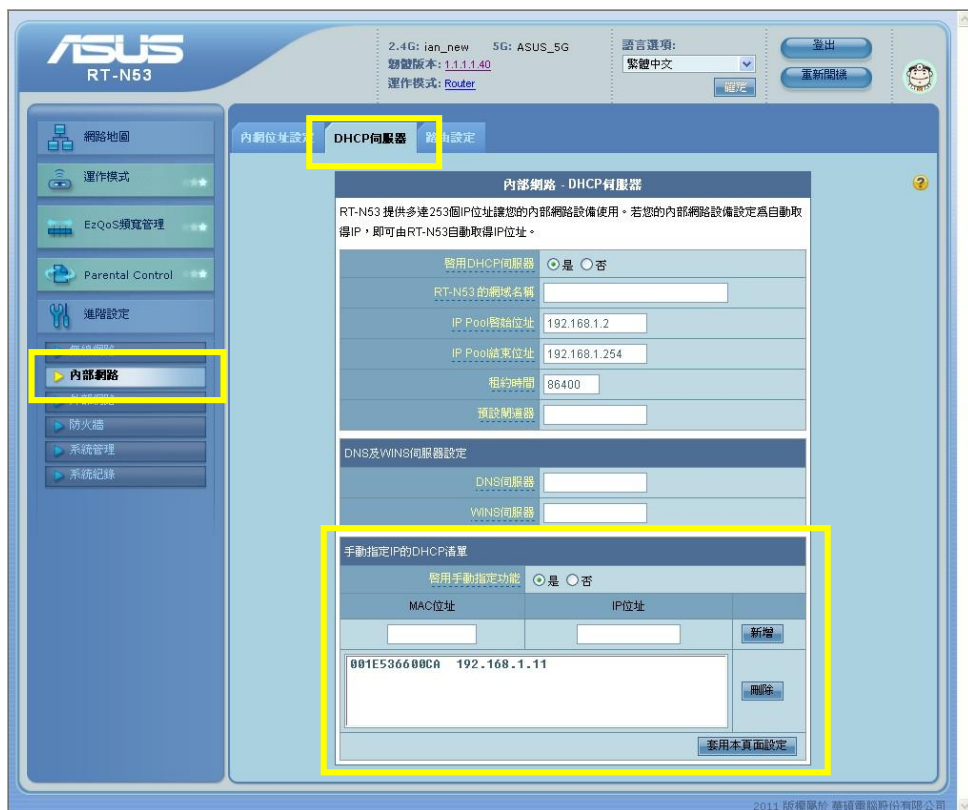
ASUS
RT-N53

2.4G: ian_new 5G: ASUS_5G
韌體版本: 1.1.1.1.40
運作模式: Router

語言選項:
繁體中文
確定

登出
重新開機

網路地圖
運作模式
EzQoS頻寬管理
Parental Control
進階設定
無線網路
內部網路
外部網路
防火牆
系統管理
系統紀錄

內網位址設定
DHCP伺服器
路由設定

內部網路 - DHCP伺服器

RT-N53 提供多達253個IP位址讓您的內部網路設備使用。若您的內部網路設備設定為自動取得IP，即可由RT-N53自動取得IP位址。

| | |
|---|---|
| 啟用DHCP伺服器 | ⊙是 ○否 |
| RT-N53 的網域名稱 | |
| IP Pool開始位址 | 192.168.1.2 |
| IP Pool結束位址 | 192.168.1.254 |
| 租約時間 | 86400 |
| 預設閘道器 | |

DNS及WINS伺服器設定

| | |
|---|---|
| DNS伺服器 | |
| WINS伺服器 | |

手動指定IP的DHCP清單

啟用手動指定功能 ⊙是 ○否

| MAC位址 | IP位址 | |
|---|---|---|
| | | 新增 |
| 001E536600CA 192.168.1.11 | | 刪除 |

套用本頁面設定

2011 版權所有 華碩電腦股份有限公司